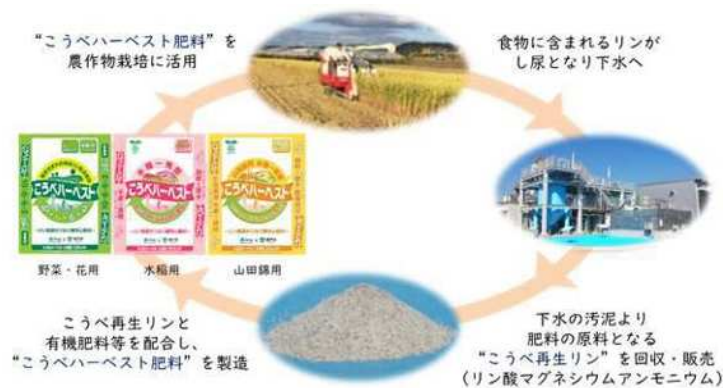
"こうべハーベスト肥料"を
農作物栽培に活用

食物に含まれるリンが
し尿となり下水へ

こうべハーベスト

こうべハーベスト

こうべハーベスト

野菜・花用

水稲用

山田錦用

下水の汚泥より
肥料の原料となる
"こうべ再生リン"を回収・販売
(リン酸マグネシウムアンモニウム)

こうべ再生リンと
有機肥料等を配合し、
"こうべハーベスト肥料"を製造